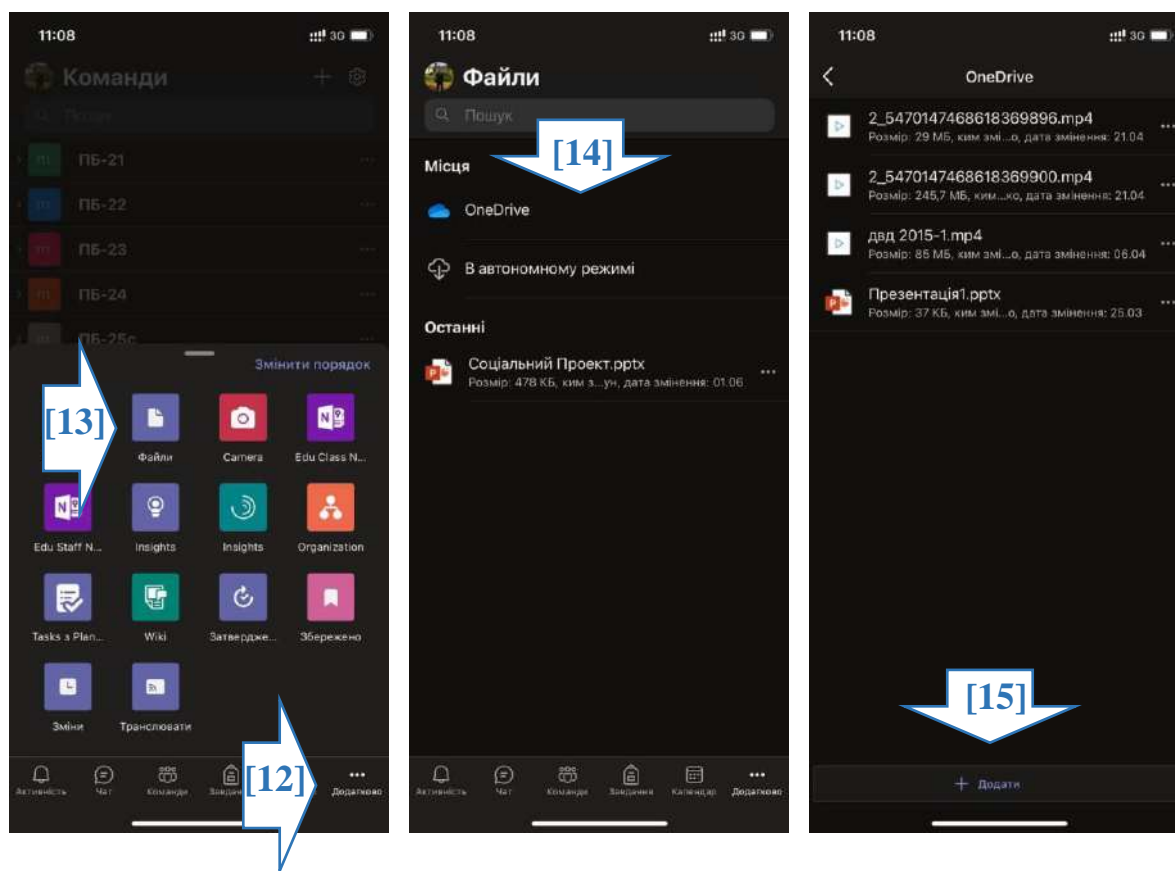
11:08

3G

Команди

Пошук

ПБ-21

ПБ-22

ПБ-23

ПБ-24

ПБ-25с

Змінити порядок

[13]

Файли

Camera

Edu Class N...

Edu Staff N...

Insights

Insights

Organization

Tasks з Plan...

Wiki

Затверджe...

Збережено

Зміни

Транслювати

[12]

Активність

Чат

Команди

Завдання

Додатково

11:08

3G

Файли

Пошук

[14]

Місця

OneDrive

В автономному режимі

Останні

Соціальний Проект.pptx

Розмір: 478 КБ, ким з...ун, дата змінення: 01.06

Активність

Чат

Команди

Завдання

Календар

Додатково

11:08

3G

OneDrive

2_5470147468618369896.mp4

Розмір: 29 МБ, ким змі...о, дата змінення: 21.04

2_5470147468618369900.mp4

Розмір: 245,7 МБ, ким...ко, дата змінення: 21.04

двд 2015-1.mp4

Розмір: 85 МБ, ким змі...о, дата змінення: 06.04

Презентація1.pptx

Розмір: 37 КБ, ким змі...о, дата змінення: 25.03

[15]

+ Додати